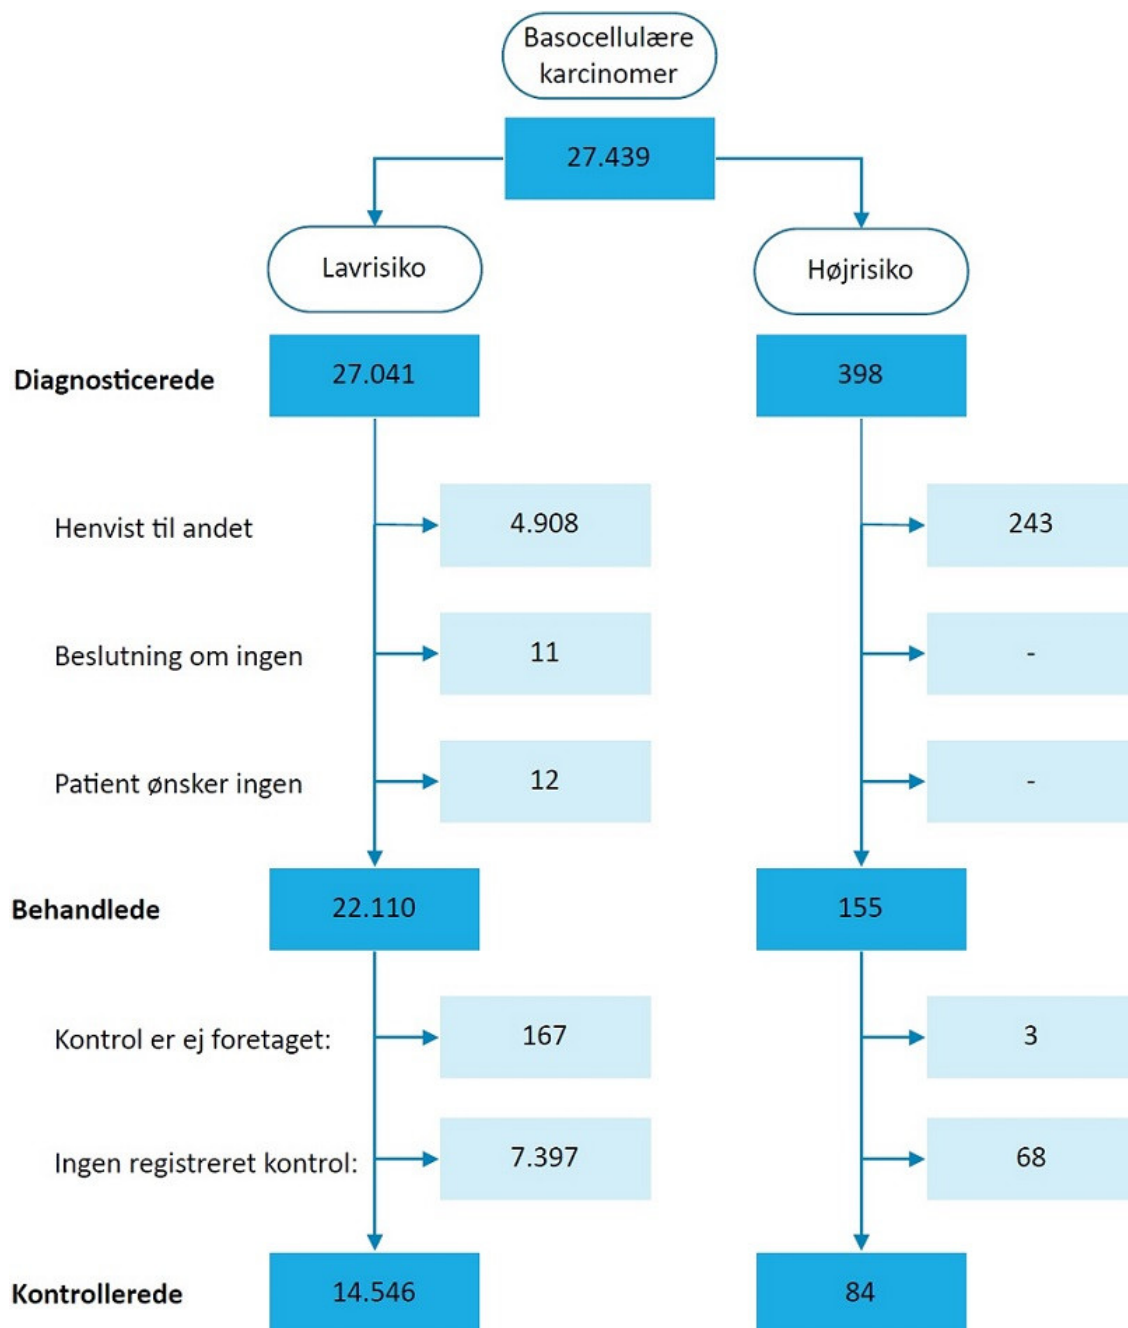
Basocellulære karcinomer

27.439

Lavrisiko

Højrisiko

Diagnosticerede

27.041

398

Henvist til andet

4.908

243

Beslutning om ingen

11

-

Patient ønsker ingen

12

-

Behandlede

22.110

155

Kontrol er ej foretaget:

167

3

Ingen registreret kontrol:

7.397

68

Kontrollerede

14.546

84